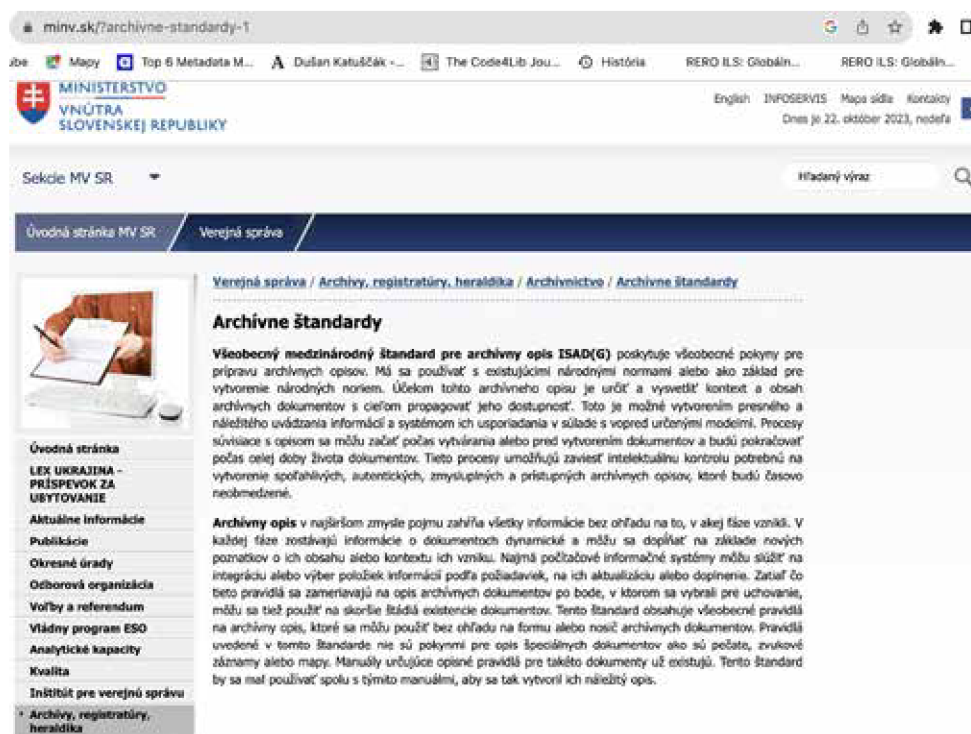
minv.sk/?archivne-standardy-1

ube Mapy Top 6 Metadata M... Dušan Katuščák -... The Code4Lib Jou... História RERO ILS: Globáln... RERO ILS: Globáln...

MINISTERSTVO VNÚTRA SLOVENSKEJ REPUBLIKY

English INFOSERVIS Mapa sídla Kontakty
Dnes je 22. október 2023, nedeľa

Sekcie MV SR

Hľadaný výraz

Úvodná stránka MV SR Verejná správa

Verejná správa / Archívy, registratúry, heraldika / Archívnictvo / Archívne štandardy

Archívne štandardy

Všeobecný medzinárodný štandard pre archívny opis ISAD(G) poskytuje všeobecné pokyny pre prípravu archívnych opisov. Má sa používať s existujúcimi národnými normami alebo ako základ pre vytvorenie národných noriem. Účelom tohto archívneho opisu je určiť a vysvetliť kontext a obsah archívnych dokumentov s cieľom propagovať jeho dostupnosť. Toto je možné vytvorením presného a náležitého uvádzania informácií a systémom ich usporiadania v súlade s vopred určenými modelmi. Procesy súvisiace s opisom sa môžu začať počas vytvárania alebo pred vytvorením dokumentov a budú pokračovať počas celej doby života dokumentov. Tieto procesy umožňujú zaviesť intelektuálnu kontrolu potrebnú na vytvorenie spoľahlivých, autentických, zmysluplných a prístupných archívnych opisov, ktoré budú časovo neobmedzené.

Archívny opis v najširšom zmysle pojmu zahŕňa všetky informácie bez ohľadu na to, v akej fáze vznikli. V každej fáze zostávajú informácie o dokumentoch dynamické a môžu sa dopĺňať na základe nových poznatkov o ich obsahu alebo kontextu ich vzniku. Najmä počítačové informačné systémy môžu slúžiť na integráciu alebo výber položiek informácií podľa požiadaviek, na ich aktualizáciu alebo doplnenie. Zatiaľ čo tieto pravidlá sa zameriavajú na opis archívnych dokumentov po bode, v ktorom sa vybrali pre uchovanie, môžu sa tiež použiť na skoršie štádiá existencie dokumentov. Tento štandard obsahuje všeobecné pravidlá na archívny opis, ktoré sa môžu použiť bez ohľadu na formu alebo nosič archívnych dokumentov. Pravidlá uvedené v tomto štandarde nie sú pokynmi pre opis špeciálnych dokumentov ako sú pečate, zvukové záznamy alebo mapy. Manuály určujúce opisné pravidlá pre takéto dokumenty už existujú. Tento štandard by sa mal používať spolu s týmito manuálmi, aby sa tak vytvoril ich náležitý opis.

Úvodná stránka
LEX UKRAJINA - PRÍSPEVOK ZA UBYTOVANIE
Aktuálne informácie
Publikácie
Okresné úrady
Odborová organizácia
Voľby a referendum
Vládny program ESO
Analytické kapacity
Kvalita
Inštitút pre verejnú správu
Archívy, registratúry, heraldika